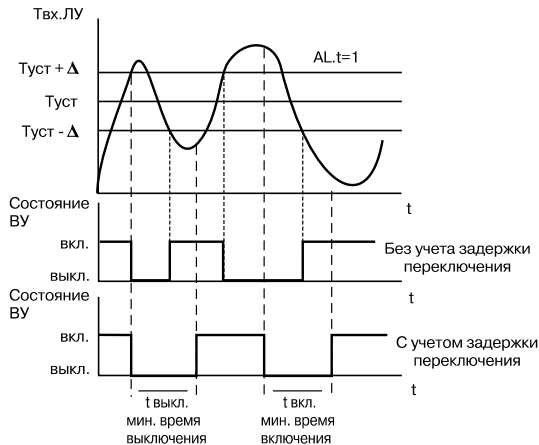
Твх.ЛУ

Туст + $\Delta$

Туст

Туст - $\Delta$

AL.t=1

t

Состояние ВУ

вкл.

выкл.

Без учета задержки переключения

t

Состояние ВУ

вкл.

выкл.

С учетом задержки переключения

t

t выкл.
мин. время выключения

t вкл.
мин. время включения